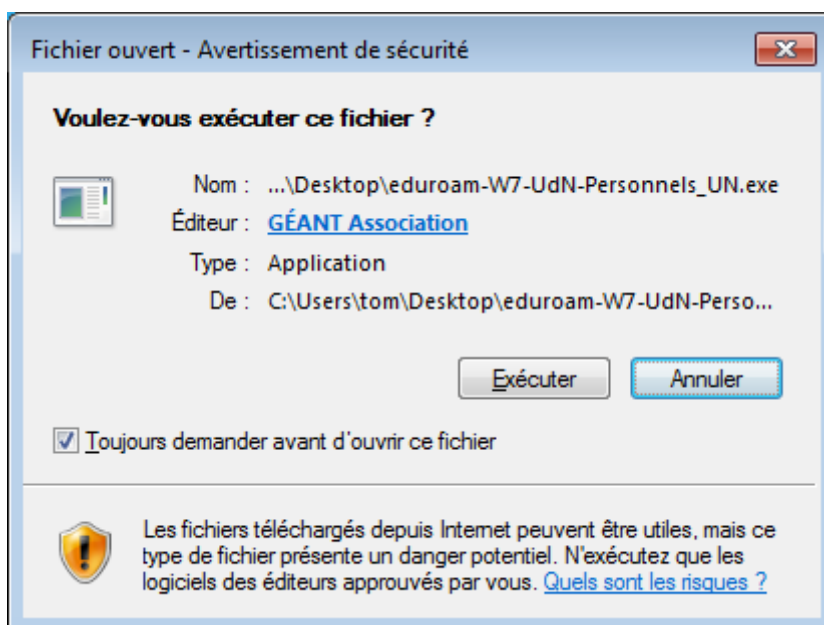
Fichier ouvert - Avertissement de sécurité

Voulez-vous exécuter ce fichier ?

Nom : ...\Desktop\eduroam-W7-UdN-Personnels_UN.exe
Éditeur : GÉANT Association
Type : Application
De : C:\Users\tom\Desktop\eduroam-W7-UdN-Perso...

Exécuter Annuler

Toujours demander avant d'ouvrir ce fichier

Les fichiers téléchargés depuis Internet peuvent être utiles, mais ce type de fichier présente un danger potentiel. N'exécutez que les logiciels des éditeurs approuvés par vous. Quels sont les risques ?